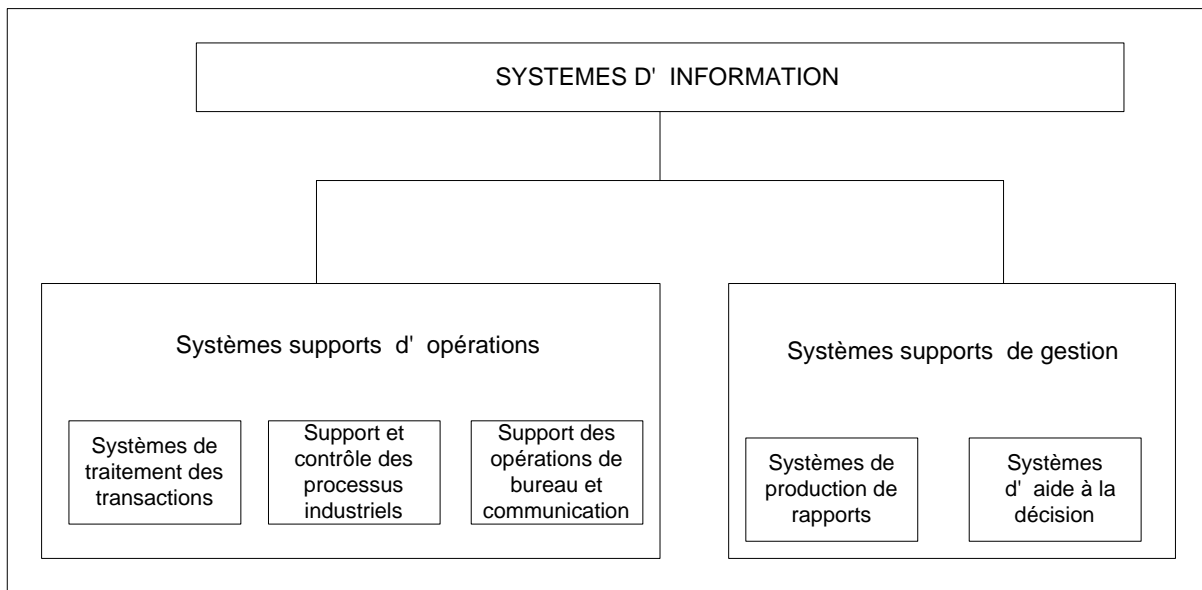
SYSTEMES D' INFORMATION

Systèmes supports d' opérations

Systèmes de traitement des transactions

Support et contrôle des processus industriels

Support des opérations de bureau et communication

Systèmes supports de gestion

Systèmes de production de rapports

Systèmes d' aide à la décision